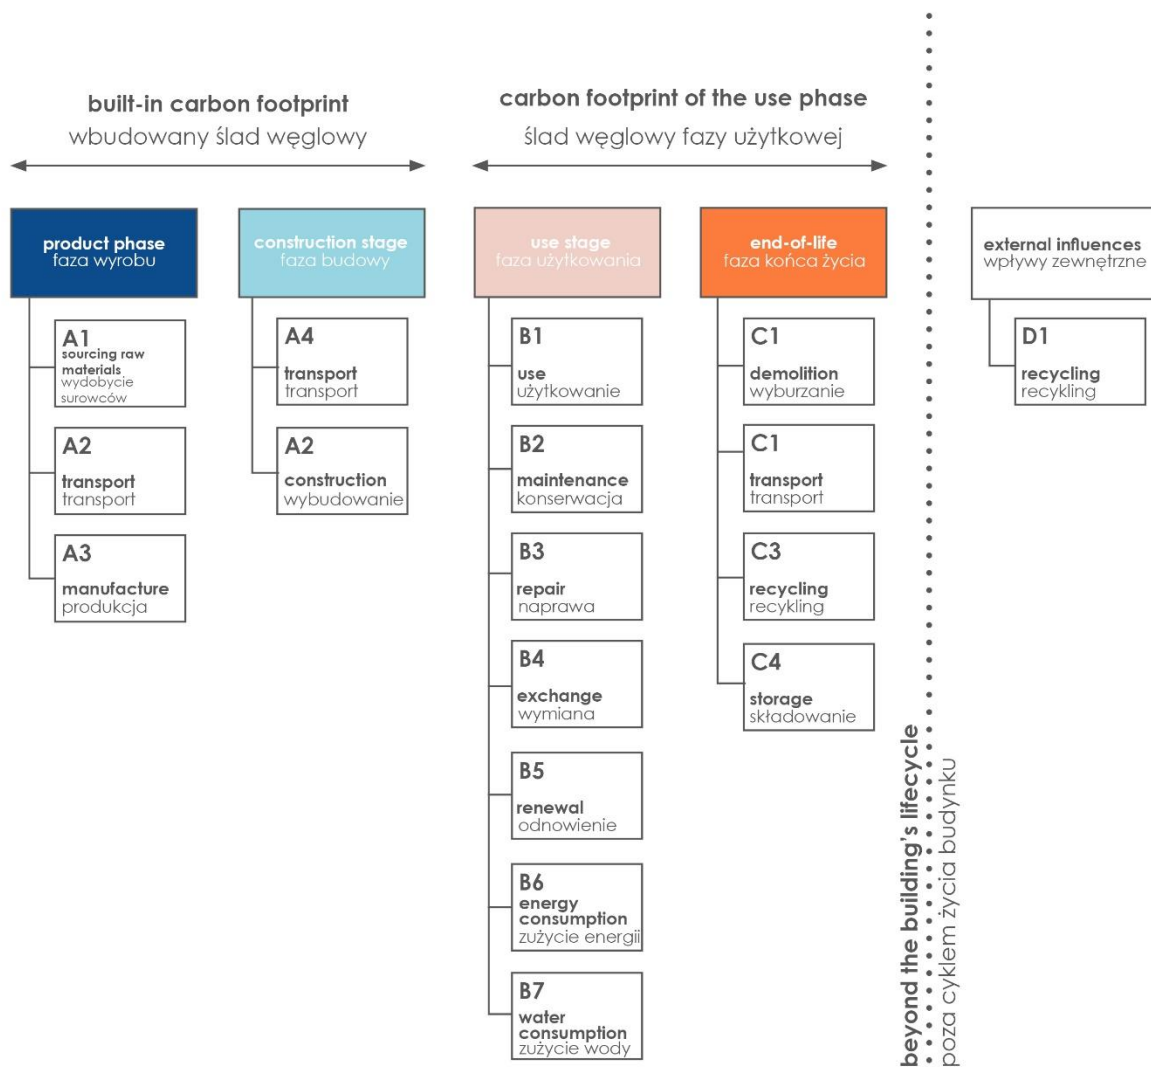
built-in carbon footprint
wbudowany ślad węglowy

carbon footprint of the use phase
ślad węglowy fazy użytkowej

product phase
faza wyrobu

A1
sourcing raw materials
wydobycie surowców

A2
transport
transport

A3
manufacture
produkcja

construction stage
faza budowy

A4
transport
transport

A2
construction
wybudowanie

use stage
faza użytkowania

B1
use
użytkowanie

B2
maintenance
konserwacja

B3
repair
naprawa

B4
exchange
wymiana

B5
renewal
odnowienie

B6
energy consumption
zużycie energii

B7
water consumption
zużycie wody

end-of-life
faza końca życia

C1
demolition
wyburzanie

C1
transport
transport

C3
recycling
recykling

C4
storage
składowanie

beyond the building's lifecycle
poza cyklem życia budynku

external influences
wpływy zewnętrzne

D1
recycling
recykling